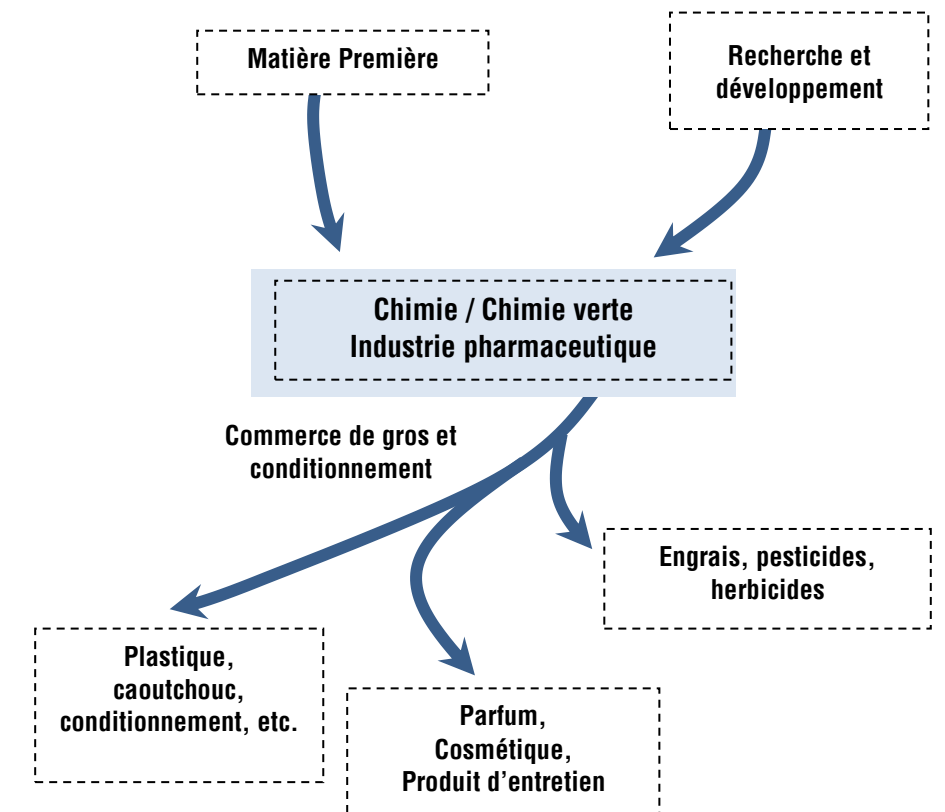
Matière Première

Recherche et développement

Chimie / Chimie verte
Industrie pharmaceutique

Commerce de gros et conditionnement

Engrais, pesticides, herbicides

Plastique, caoutchouc, conditionnement, etc.

Parfum, Cosmétique, Produit d’entretien